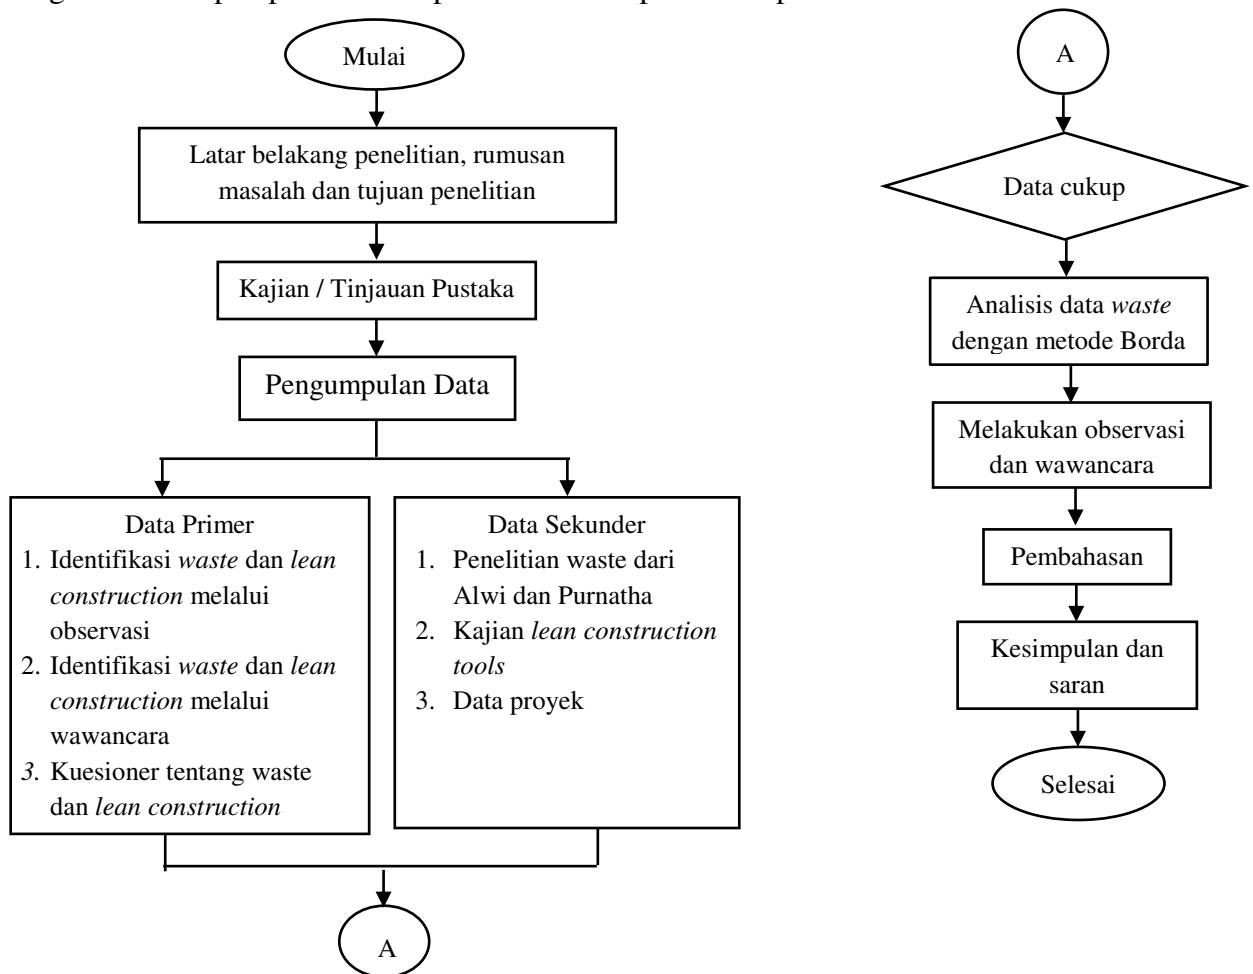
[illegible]

Mulai

Latar belakang penelitian, rumusan masalah dan tujuan penelitian

Kajian / Tinjauan Pustaka

Pengumpulan Data

Data Primer
1. Identifikasi *waste* dan *lean construction* melalui observasi
2. Identifikasi *waste* dan *lean construction* melalui wawancara
*3.* Kuesioner tentang waste dan *lean construction*

Data Sekunder
1. Penelitian waste dari Alwi dan Purnatha
2. Kajian *lean construction tools*
3. Data proyek

A

A

Data cukup

Analisis data *waste* dengan metode Borda

Melakukan observasi dan wawancara

Pembahasan

Kesimpulan dan saran

Selesai